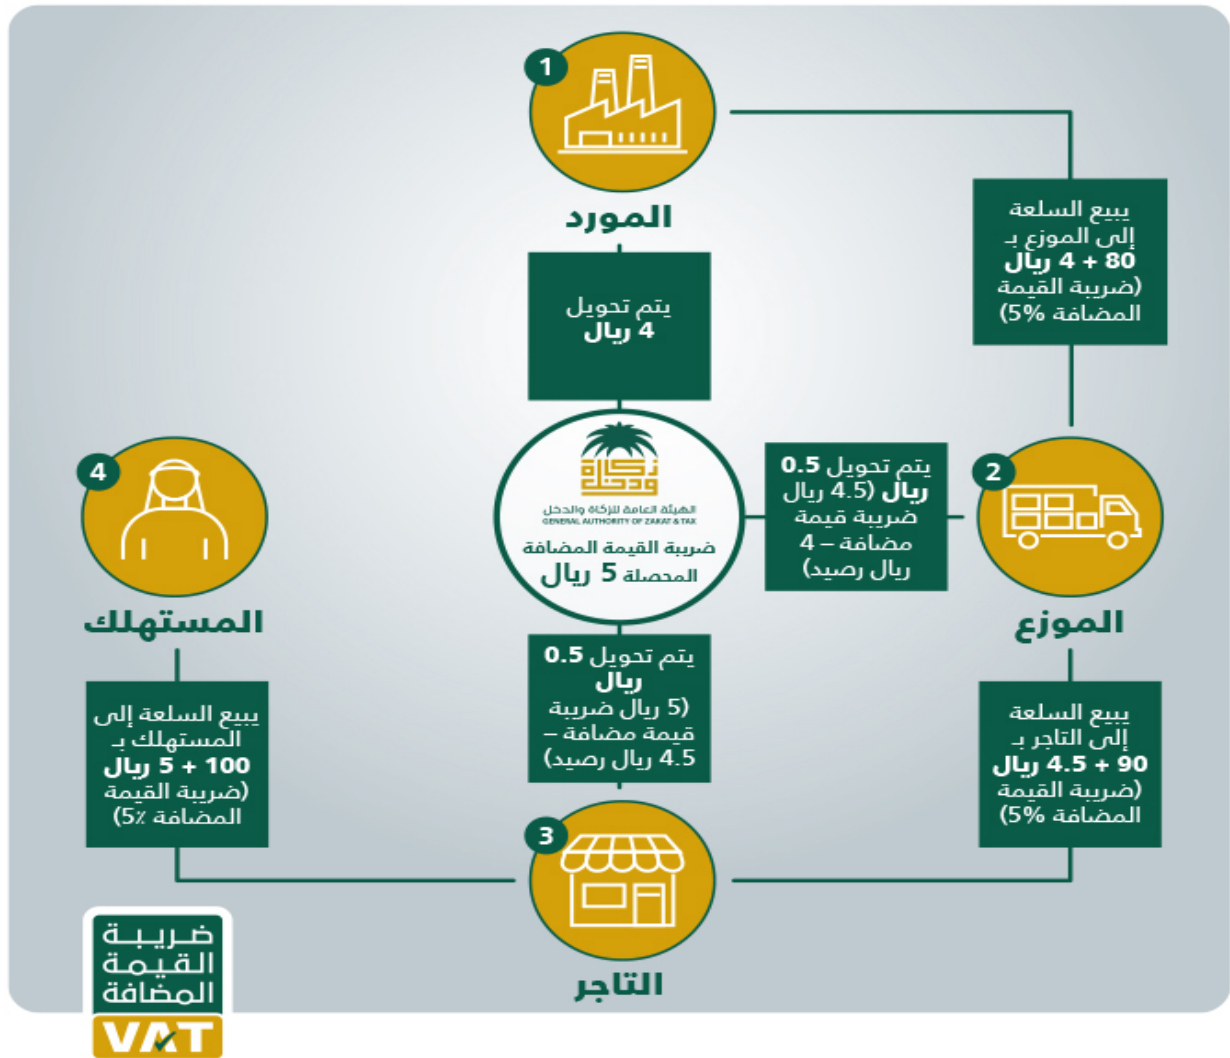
1
المورد

يبيع السلعة إلى الموزع بـ 80 + 4 ريال (ضريبة القيمة المضافة 5%)

يتم تحويل 4 ريال

زكاة ودخل
الهيئة العامة للزكاة والدخل
GENERAL AUTHORITY OF ZAKAT & TAX
ضريبة القيمة المضافة المحصلة 5 ريال

يتم تحويل 0.5 ريال (4.5 ريال ضريبة قيمة مضافة – 4 ريال رصيد)

2
الموزع

4
المستهلك

يبيع السلعة إلى المستهلك بـ 100 + 5 ريال (ضريبة القيمة المضافة 5٪)

يتم تحويل 0.5 ريال (5 ريال ضريبة قيمة مضافة – 4.5 ريال رصيد)

يبيع السلعة إلى التاجر بـ 90 + 4.5 ريال (ضريبة القيمة المضافة 5%)

3
التاجر

ضريبة القيمة المضافة
VAT